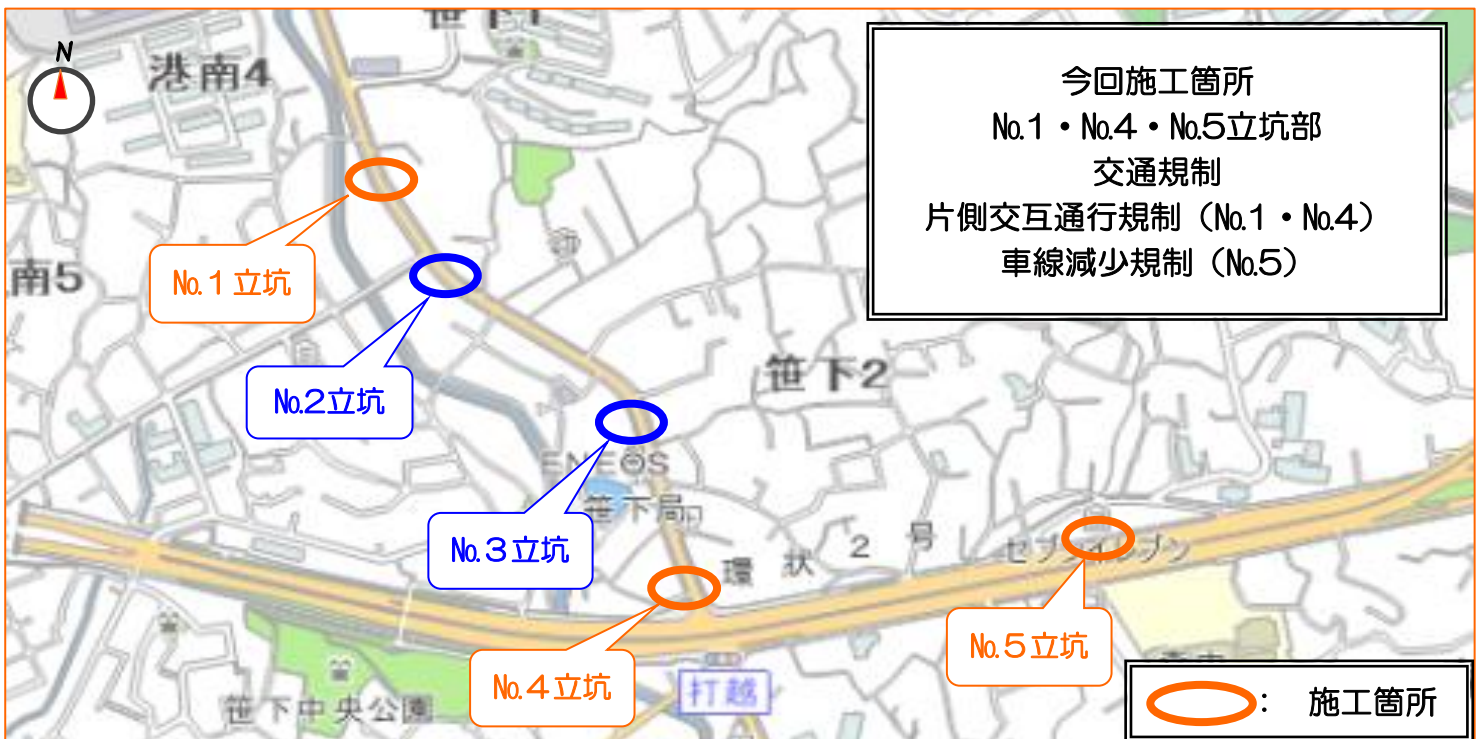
今回施工箇所
No.1・No.4・No.5立坑部
交通規制
片側交互通行規制（No.1・No.4）
車線減少規制（No.5）

N

港南4

笹下1

南5

No.1 立坑

No.2立坑

笹下2

No.3立坑

ENEOS

笹下局

環状2号

セブンイレブン

No.4立坑

No.5立坑

打越

笹下中央公園

：施工箇所